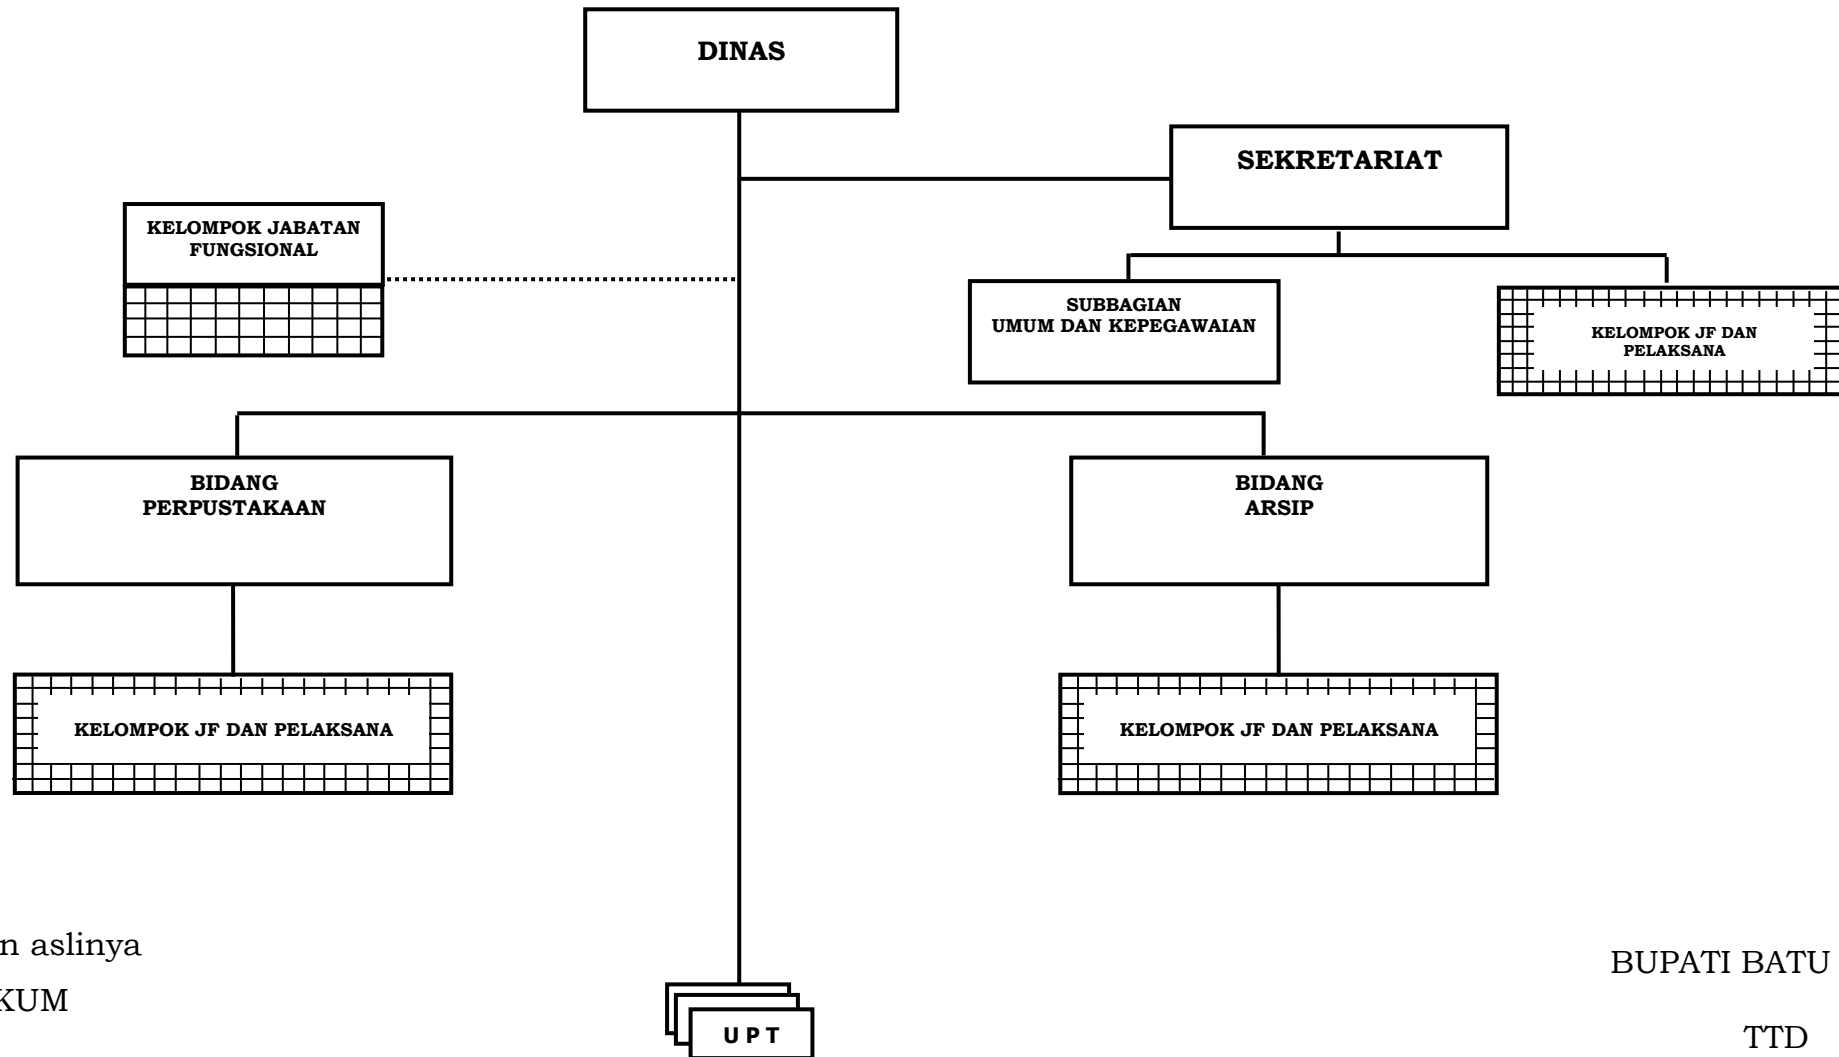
DINAS

SEKRETARIAT

KELOMPOK JABATAN FUNGSIONAL

SUBBAGIAN UMUM DAN KEPEGAWAIAN

KELOMPOK JF DAN PELAKSANA

BIDANG PERPUSTAKAAN

BIDANG ARSIP

KELOMPOK JF DAN PELAKSANA

KELOMPOK JF DAN PELAKSANA

n aslinya

KUM

U P T

BUPATI BATU

TTD